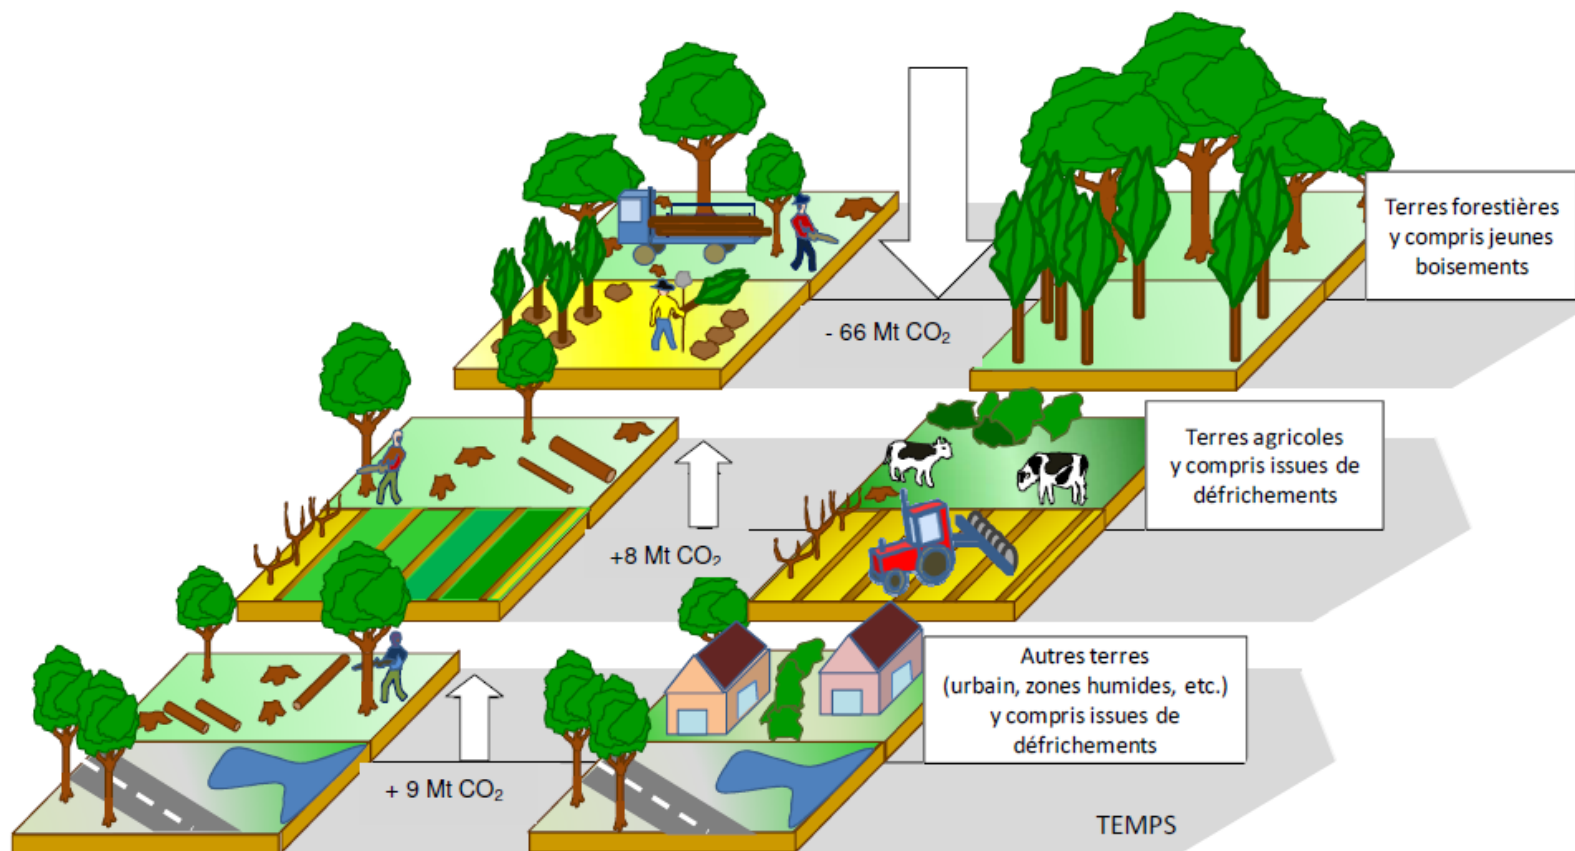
Terres forestières y compris jeunes boisements

- 66 Mt $CO_2$

Terres agricoles y compris issues de défrichements

+8 Mt $CO_2$

Autres terres (urbain, zones humides, etc.) y compris issues de défrichements

+ 9 Mt $CO_2$

TEMPS